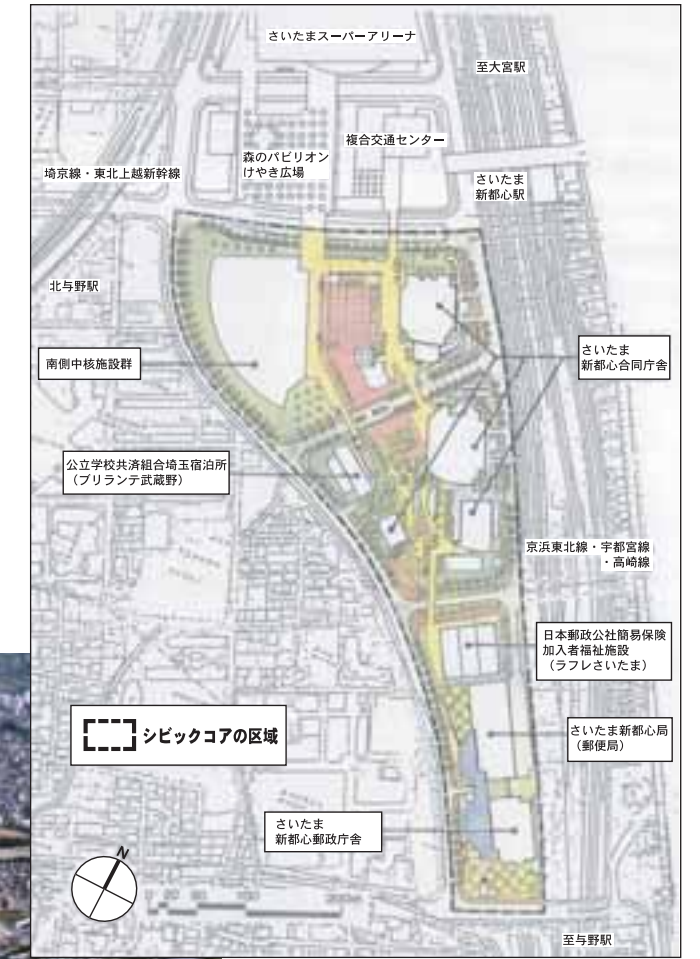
さいたまスーパーアリーナ

至大宮駅

複合交通センター

森のパビリオン
けやき広場

埼京線・東北上越新幹線

さいたま
新都心駅

北与野駅

南側中核施設群

さいたま
新都心合同庁舎

公立学校共済組合埼玉宿泊所
（ブリランテ武蔵野）

京浜東北線・宇都宮線
・高崎線

日本郵政公社簡易保険
加入者福祉施設
（ラフレさいたま）

シビックコアの区域

さいたま新都心局
（郵便局）

さいたま
新都心郵政庁舎

N

至与野駅